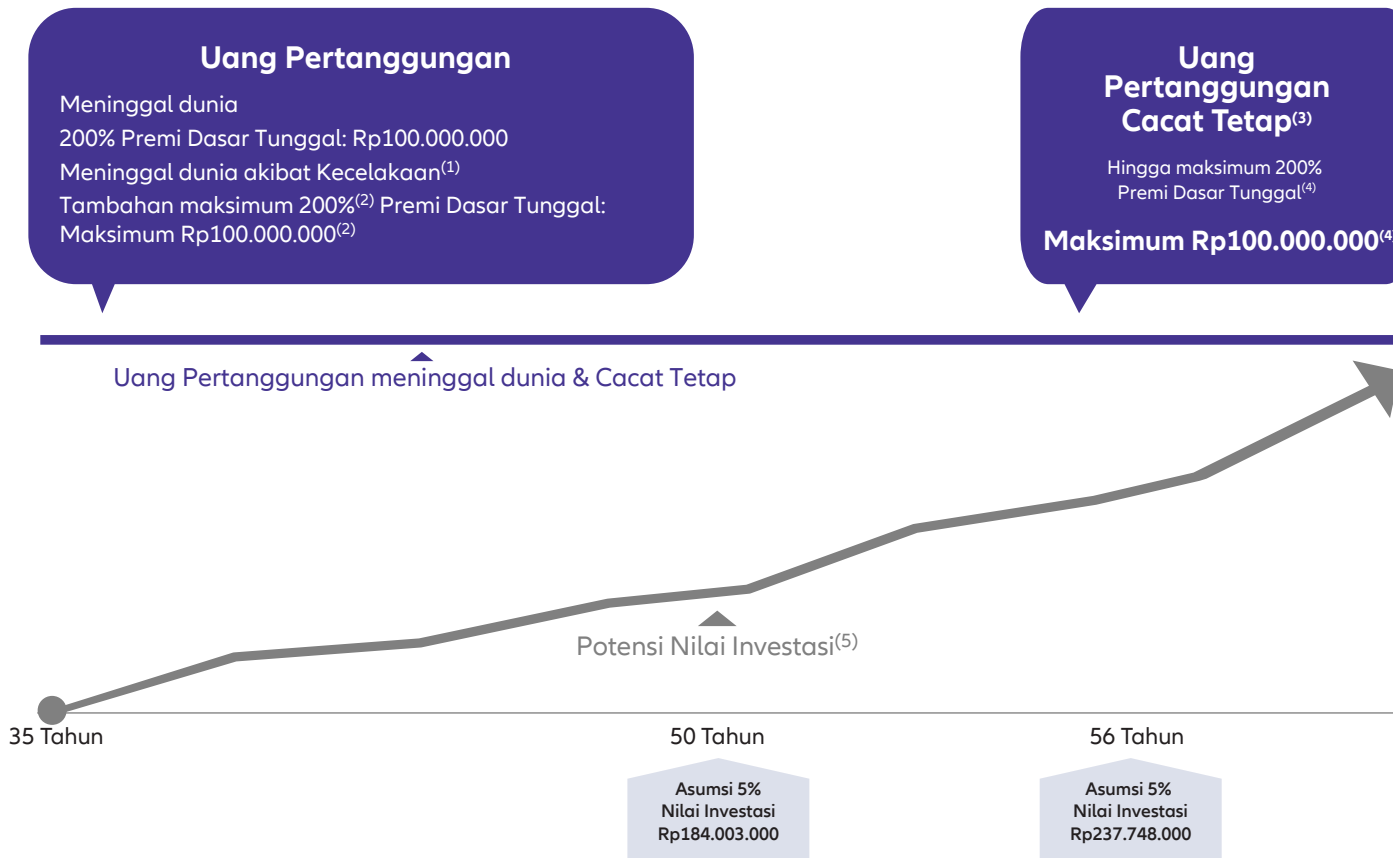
**Uang Pertanggungan**

Meninggal dunia

200% Premi Dasar Tunggal: Rp100.000.000

Meninggal dunia akibat Kecelakaan$^{(1)}$

Tambahan maksimum 200%$^{(2)}$ Premi Dasar Tunggal: Maksimum Rp100.000.000$^{(2)}$

**Uang Pertanggungan Cacat Tetap$^{(3)}$**

Hingga maksimum 200% Premi Dasar Tunggal$^{(4)}$

**Maksimum Rp100.000.000$^{(4}$**

Uang Pertanggungan meninggal dunia & Cacat Tetap

Potensi Nilai Investasi$^{(5)}$

35 Tahun

50 Tahun

Asumsi 5%
Nilai Investasi
Rp184.003.000

56 Tahun

Asumsi 5%
Nilai Investasi
Rp237.748.000